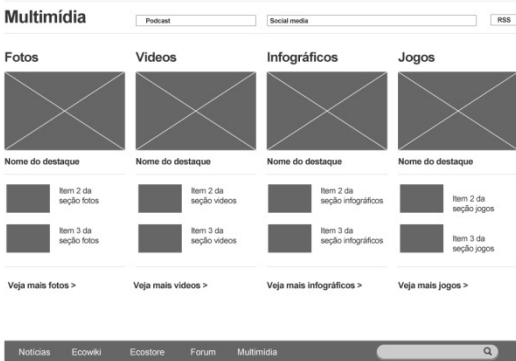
Multimídia

Podcast

Social media

RSS

Fotos

Nome do destaque

Item 2 da seção fotos

Item 3 da seção fotos

Veja mais fotos >

Videos

Nome do destaque

Item 2 da seção videos

Item 3 da seção videos

Veja mais videos >

Infográficos

Nome do destaque

Item 2 da seção infográficos

Item 3 da seção infográficos

Veja mais infográficos >

Jogos

Nome do destaque

Item 2 da seção jogos

Item 3 da seção jogos

Veja mais jogos >

Notícias Ecowiki Ecostore Forum Multimídia